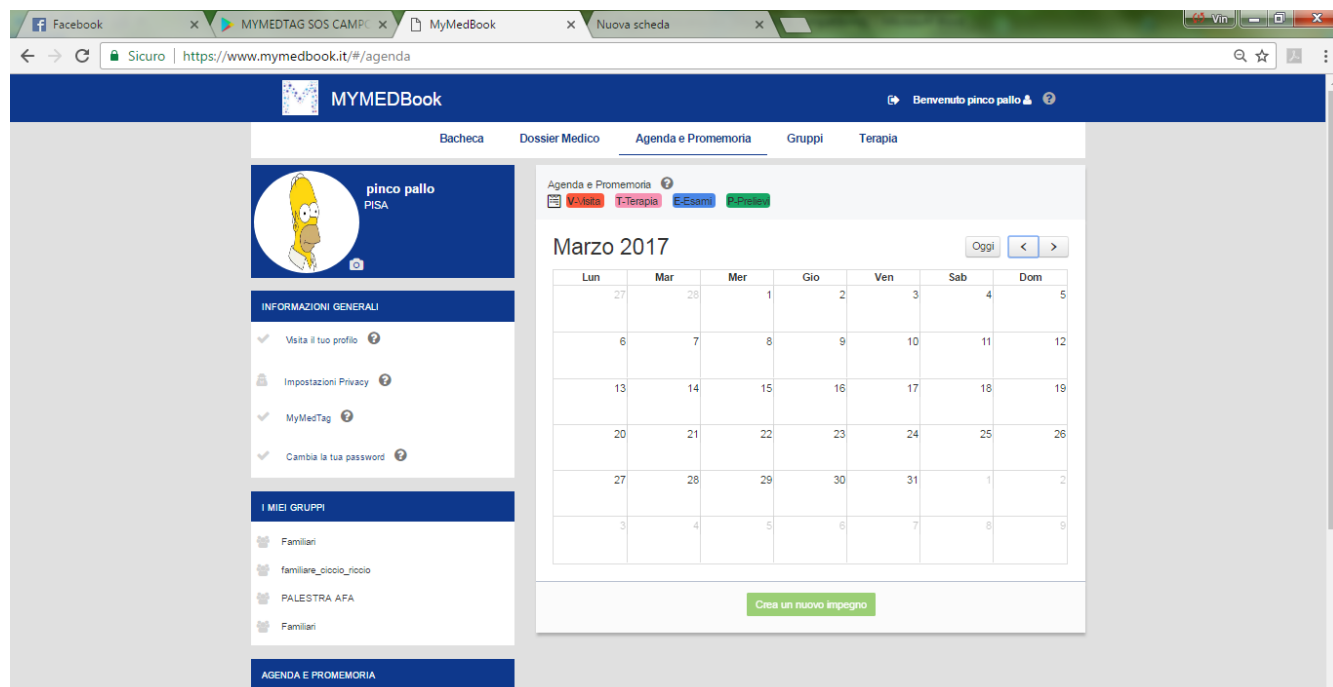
Facebook ×
MYMEDTAG SOS CAMPC ×
MyMedBook ×
Nuova scheda ×
Vin

Sicuro | https://www.mymedbook.it/#/agenda

MYMEDBook

Benvenuto pinco pallo

Bacheca
Dossier Medico
Agenda e Promemoria
Gruppi
Terapia

pinco pallo
PISA

INFORMAZIONI GENERALI

Visita il tuo profilo

Impostazioni Privacy

MyMedTag

Cambia la tua password

I MIEI GRUPPI

Familiari

familiare_ciccio_riccio

PALESTRA AFA

Familiari

AGENDA E PROMEMORIA

Agenda e Promemoria

V-Visita T-Terapia E-Esami P-Prelievi

Marzo 2017

Oggi

| Lun | Mar | Mer | Gio | Ven | Sab | Dom |
|---|---|---|---|---|---|---|
| 27 | 28 | 1 | 2 | 3 | 4 | 5 |
| 6 | 7 | 8 | 9 | 10 | 11 | 12 |
| 13 | 14 | 15 | 16 | 17 | 18 | 19 |
| 20 | 21 | 22 | 23 | 24 | 25 | 26 |
| 27 | 28 | 29 | 30 | 31 | 1 | 2 |
| 3 | 4 | 5 | 6 | 7 | 8 | 9 |

Crea un nuovo impegno